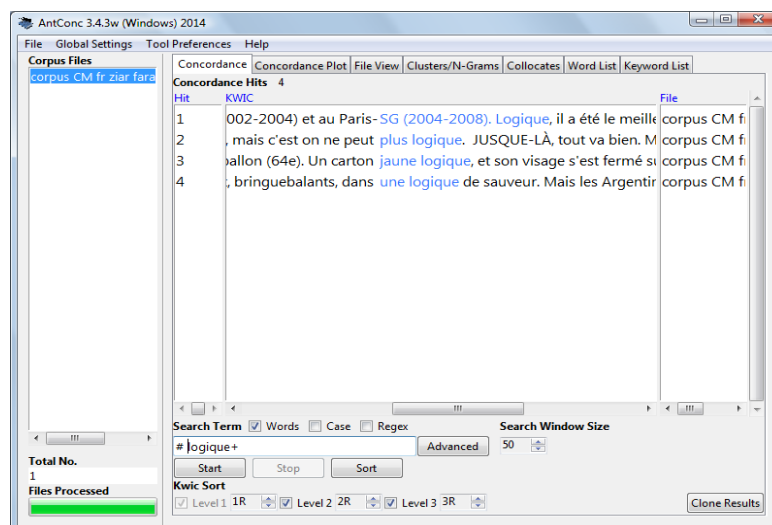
AntConc 3.4.3w (Windows) 2014

File Global Settings Tool Preferences Help

Corpus Files
corpus CM fr ziar fara

Concordance | Concordance Plot | File View | Clusters/N-Grams | Collocates | Word List | Keyword List

Concordance Hits 4

| Hit | KWIC | File |
|---|---|---|
| 1 | 002-2004) et au Paris-SG (2004-2008). Logique, il a été le meille | corpus CM fr |
| 2 | , mais c'est on ne peut plus logique. JUSQUE-LÀ, tout va bien. M | corpus CM fr |
| 3 | ballon (64e). Un carton jaune logique, et son visage s'est fermé su | corpus CM fr |
| 4 | , bringuebalants, dans une logique de sauveur. Mais les Argentin | corpus CM fr |

Total No.
1
Files Processed

Search Term ☑ Words ☐ Case ☐ Regex
# logique+
Advanced
Search Window Size
50
Start Stop Sort
Kwic Sort
☑ Level 1 1R ☑ Level 2 2R ☑ Level 3 3R
Clone Results